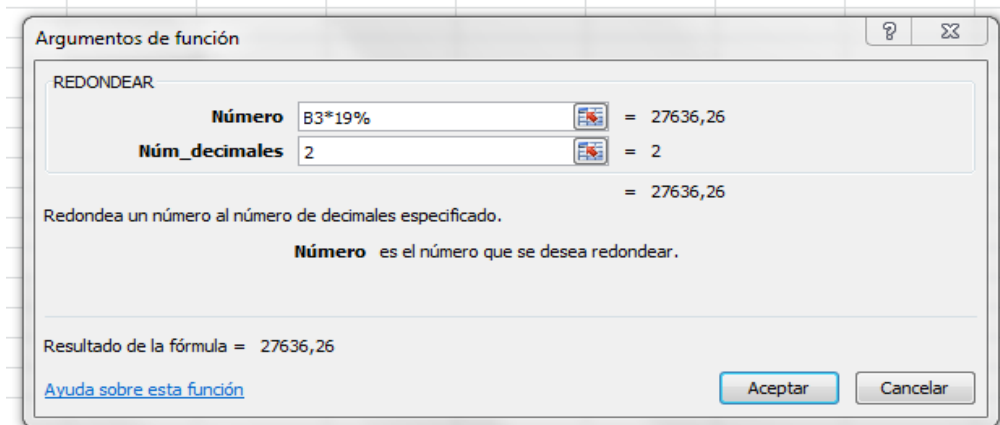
Argumentos de función

?

REDONDEAR

Número B3*19% = 27636,26

Núm_decimales 2 = 2

= 27636,26

Redondea un número al número de decimales especificado.

Número es el número que se desea redondear.

Resultado de la fórmula = 27636,26

Ayuda sobre esta función

Aceptar

Cancelar